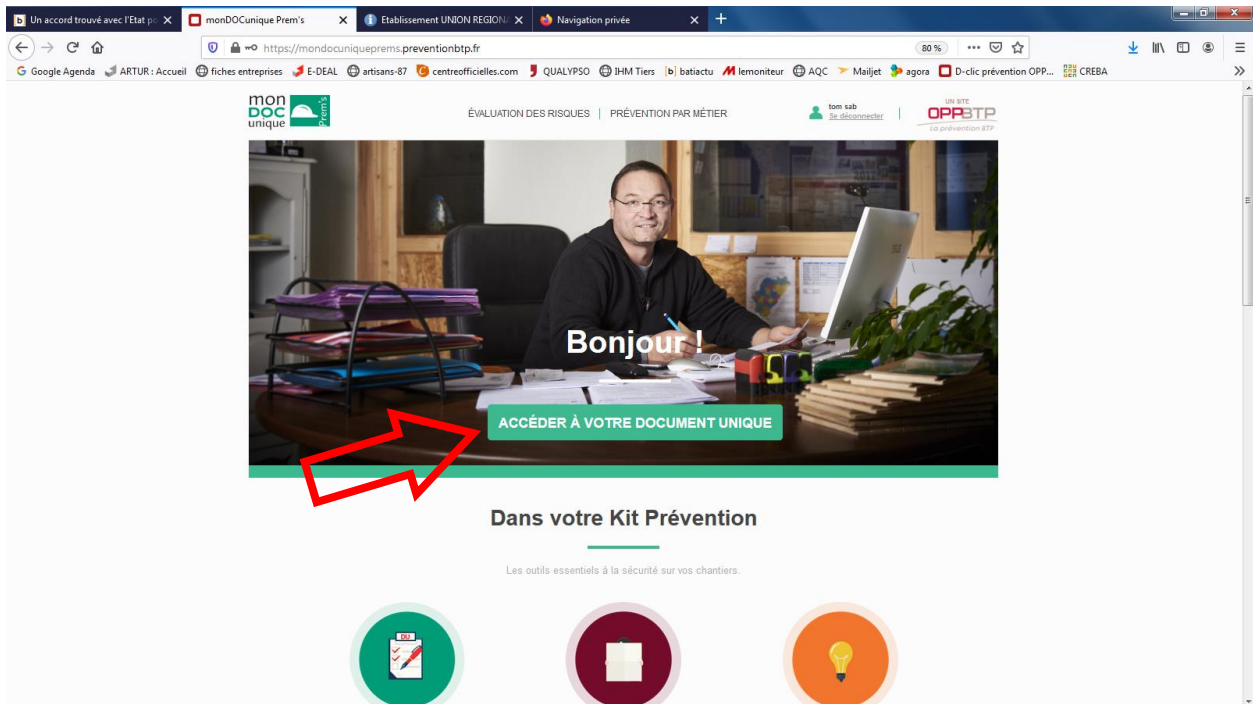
Un accord trouvé avec l'Etat p
monDOCunique Prem's
Etablissement UNION REGIONA
Navigation privée

https://mondocuniqueprems.preventionbtp.fr
80 %

Google Agenda ARTUR : Accueil fiches entreprises E-DEAL artisans-87 centreofficielles.com QUALYPSO IHM Tiers batiactu lemoniteur AQC Mailjet agora D-clic prévention OPP... CREBA

mon DOC unique Prem's

ÉVALUATION DES RISQUES | PRÉVENTION PAR MÉTIER

tom sab
Se déconnecter

UN SITE OPPBTP La prévention BTP

Bonjour !

ACCÉDER À VOTRE DOCUMENT UNIQUE

Dans votre Kit Prévention

Les outils essentiels à la sécurité sur vos chantiers.

DU